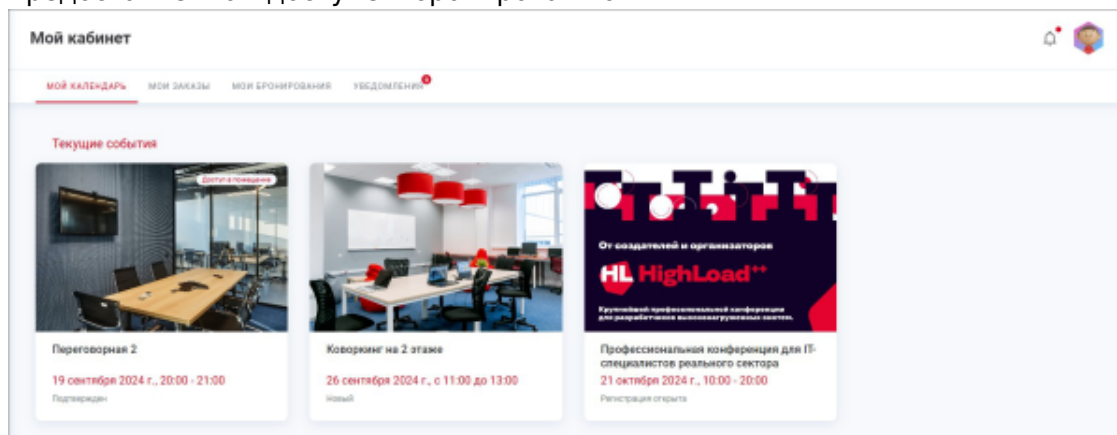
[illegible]

Мой кабинет

МОЙ КАЛЕНДАРЬ   МОИ ЗАКАЗЫ   МОИ БРОНИРОВАНИЯ   УВЕДОМЛЕНИЯ

Текущие события

Доступ в помещение

Переговорная 2
19 сентября 2024 г., 20:00 - 21:00
Подтвержден

Коворкинг на 2 этаже
26 сентября 2024 г., с 11:00 до 13:00
Новый

От создателей и организаторов
HL HighLoad++
Крупнейшей профессиональной конференции для разработчиков высоконагруженных систем.

Профессиональная конференция для IT-специалистов реального сектора
21 октября 2024 г., 10:00 - 20:00
Регистрация открыта